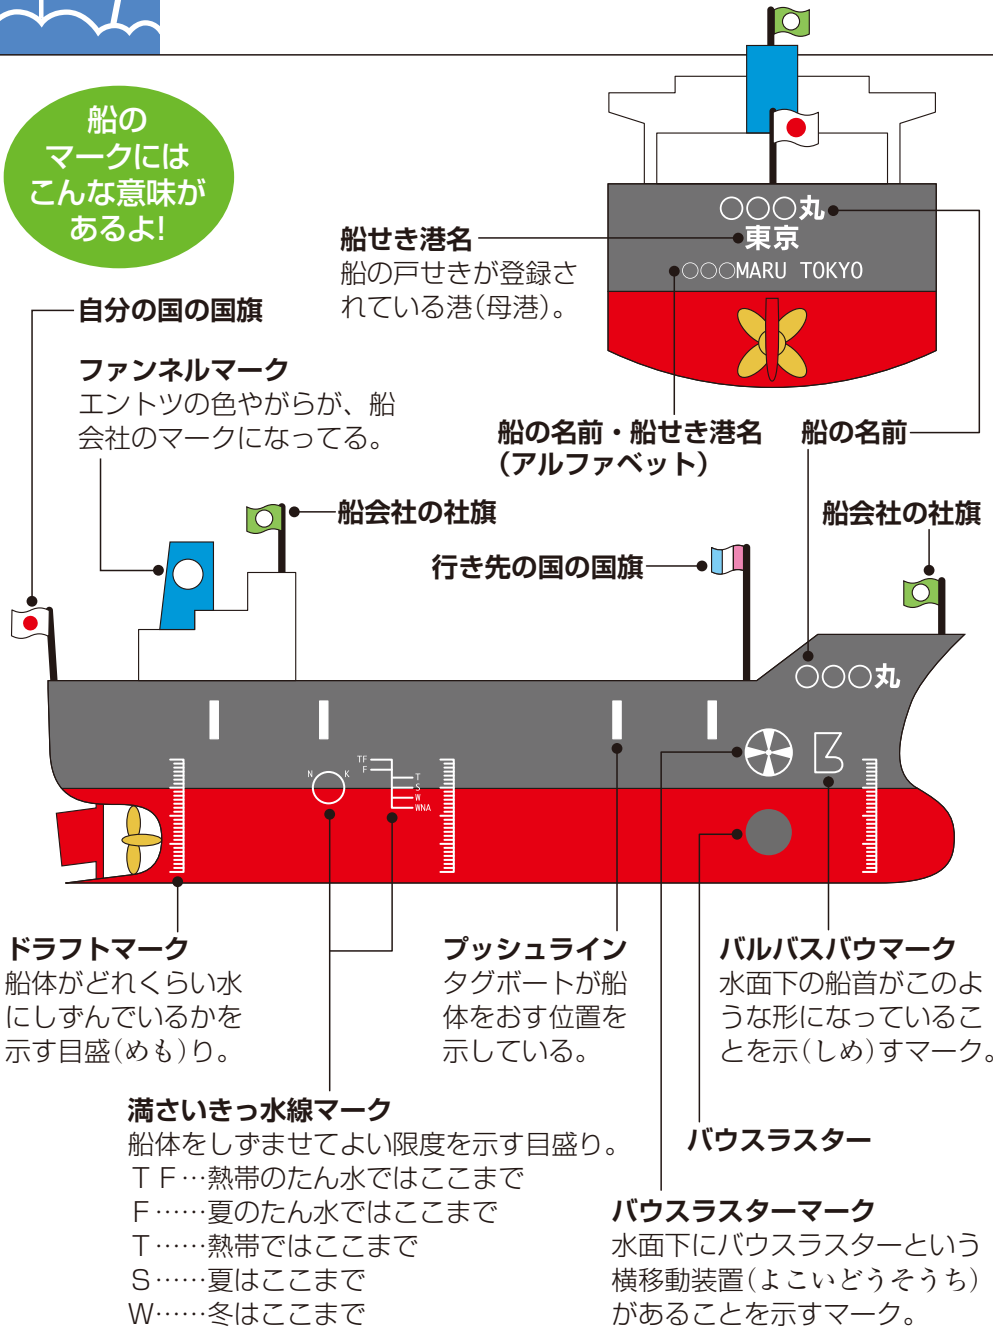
船の
マークには
こんな意味が
あるよ!

船せき港名
船の戸せきが登録されている港(母港)。

〇〇〇丸
東京
〇〇〇MARU TOKYO

自分の国の国旗

ファンネルマーク
エントツの色やがらが、船会社のマークになってる。

船の名前・船せき港名
(アルファベット)

船の名前

船会社の社旗

船会社の社旗

行き先の国の国旗

〇〇〇丸

N K
TF
F
T
S
W
WNA

ドラフトマーク
船体がどれくらい水にしずんでいるかを示す目盛(めも)り。

プッシュライン
タグボートが船体をおす位置を示している。

バルバスバウマーク
水面下の船首がこのような形になっていることを示(しめ)すマーク。

満さいきっ水線マーク
船体をしずませてよい限度を示す目盛り。
TF…熱帯のたん水ではここまで
F……夏のたん水ではここまで
T……熱帯ではここまで
S……夏はここまで
W……冬はここまで

バウスラスター

バウスラスターマーク
水面下にバウスラスターという横移動装置(よこいどうそうち)があることを示すマーク。